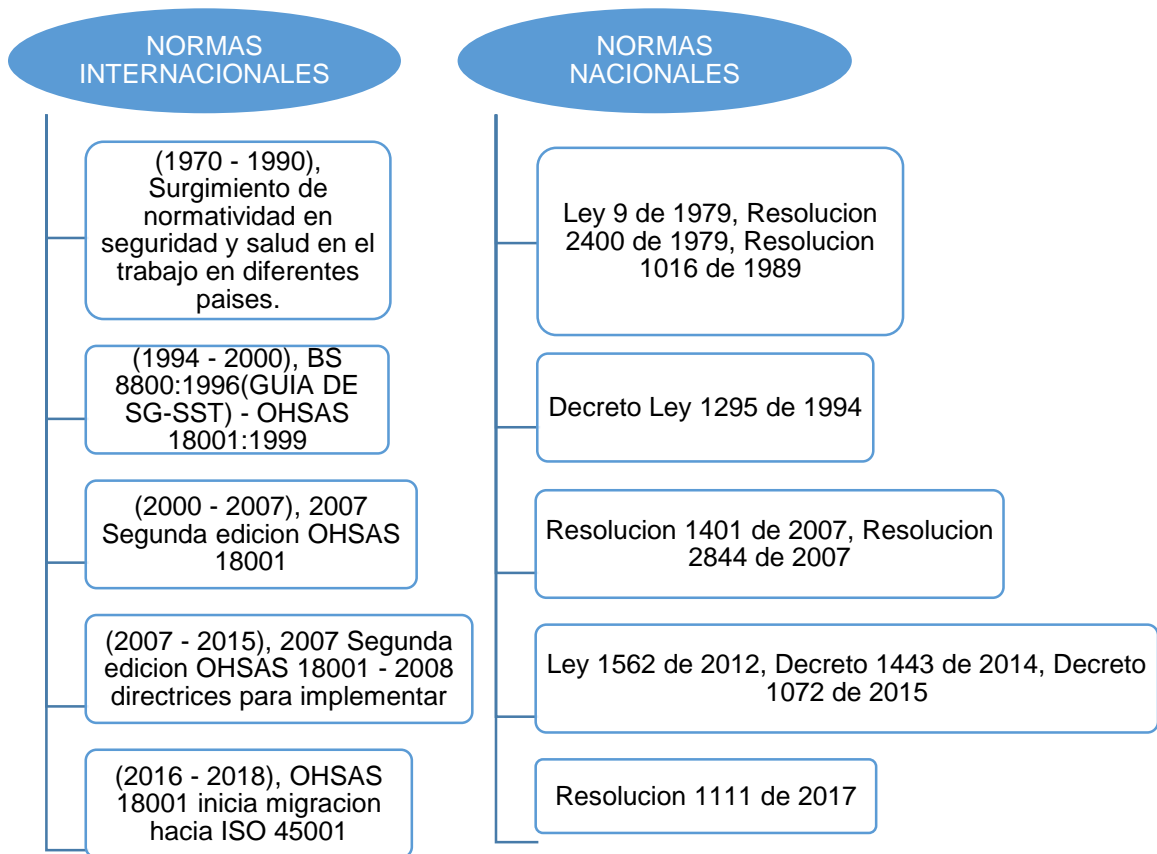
NORMAS INTERNACIONALES

(1970 - 1990), Surgimiento de normatividad en seguridad y salud en el trabajo en diferentes paises.

(1994 - 2000), BS 8800:1996(GUIA DE SG-SST) - OHSAS 18001:1999

(2000 - 2007), 2007 Segunda edicion OHSAS 18001

(2007 - 2015), 2007 Segunda edicion OHSAS 18001 - 2008 directrices para implementar

(2016 - 2018), OHSAS 18001 inicia migracion hacia ISO 45001

NORMAS NACIONALES

Ley 9 de 1979, Resolucion 2400 de 1979, Resolucion 1016 de 1989

Decreto Ley 1295 de 1994

Resolucion 1401 de 2007, Resolucion 2844 de 2007

Ley 1562 de 2012, Decreto 1443 de 2014, Decreto 1072 de 2015

Resolucion 1111 de 2017